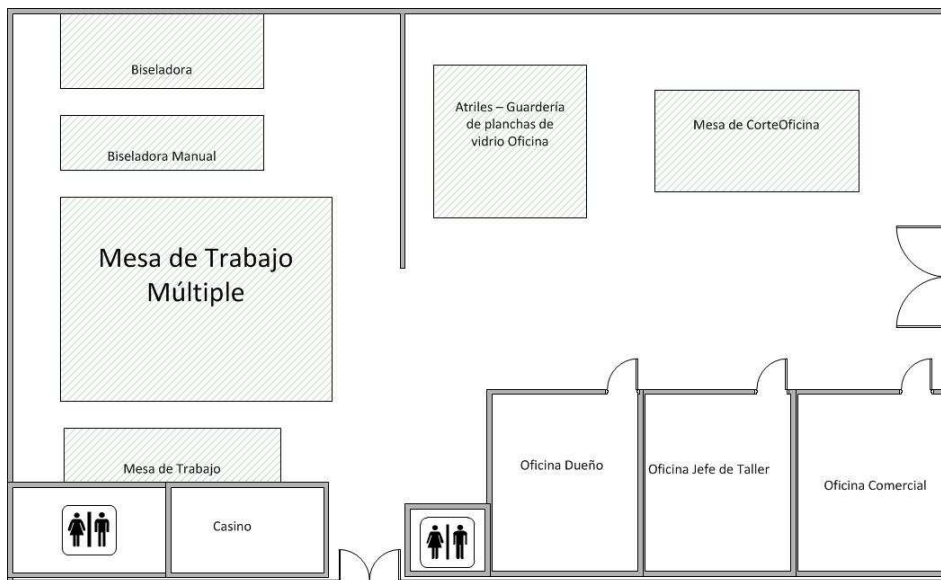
Biseladora

Biseladora Manual

Mesa de Trabajo Múltiple

Atriles – Guardería de planchas de vidrio Oficina

Mesa de CorteOficina

Mesa de Trabajo

Casino

Oficina Dueño

Oficina Jefe de Taller

Oficina Comercial